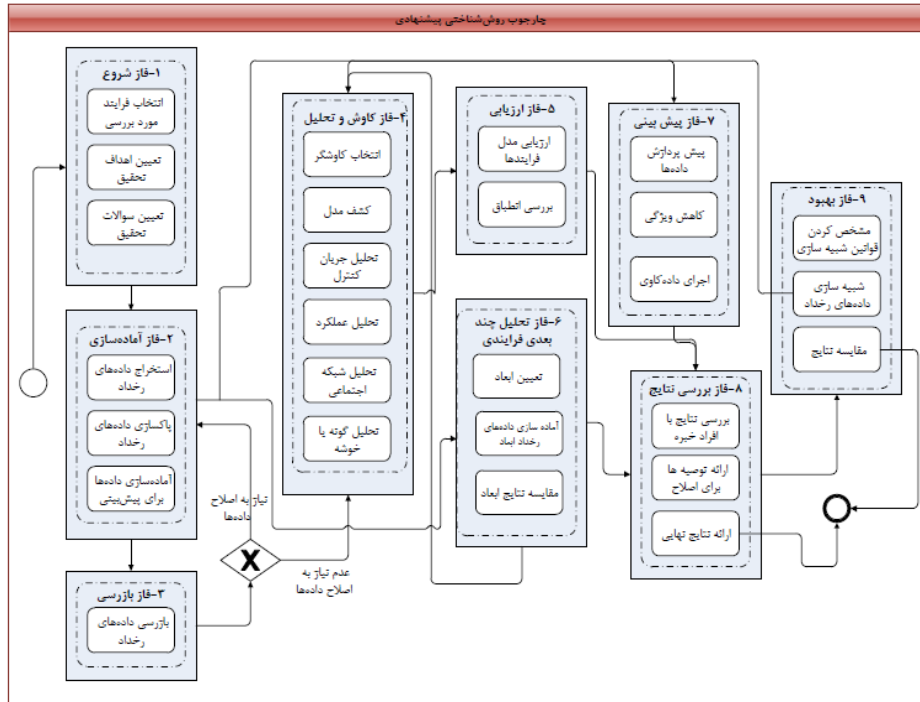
چارچوب روش‌شناختی پیشنهادی

۱-فاز شروع
انتخاب فرایند مورد بررسی
تعیین اهداف تحقیق
تعیین سوالات تحقیق

۲-فاز آماده‌سازی
استخراج داده‌های رخداد
پاکسازی داده‌های رخداد
آماده‌سازی داده‌ها برای پیش‌بینی

۳-فاز بازرسی
بازرسی داده‌های رخداد

نیاز به اصلاح داده‌ها
عدم نیاز به اصلاح داده‌ها

۴-فاز کاوش و تحلیل
انتخاب کاوشگر
کشف مدل
تحلیل جریان کنترل
تحلیل عملکرد
تحلیل شبکه اجتماعی
تحلیل گوته یا خوشه

۵-فاز ارزیابی
ارزیابی مدل فرایندها
بررسی انطباق

۶-فاز تحلیل چند بعدی فرایندی
تعیین ابعاد
آماده سازی داده‌های رخداد ابعاد
مقایسه نتایج ابعاد

۷-فاز پیش بینی
پیش پردازش داده‌ها
کاهش ویژگی
اجرای داده‌کاوی

۸-فاز بررسی نتایج
بررسی نتایج با افراد خبره
ارائه توصیه ها برای اصلاح
ارائه نتایج نهایی

۹-فاز بهبود
مشخص کردن قوانین شبیه سازی
شبیه سازی داده‌های رخداد
مقایسه نتایج